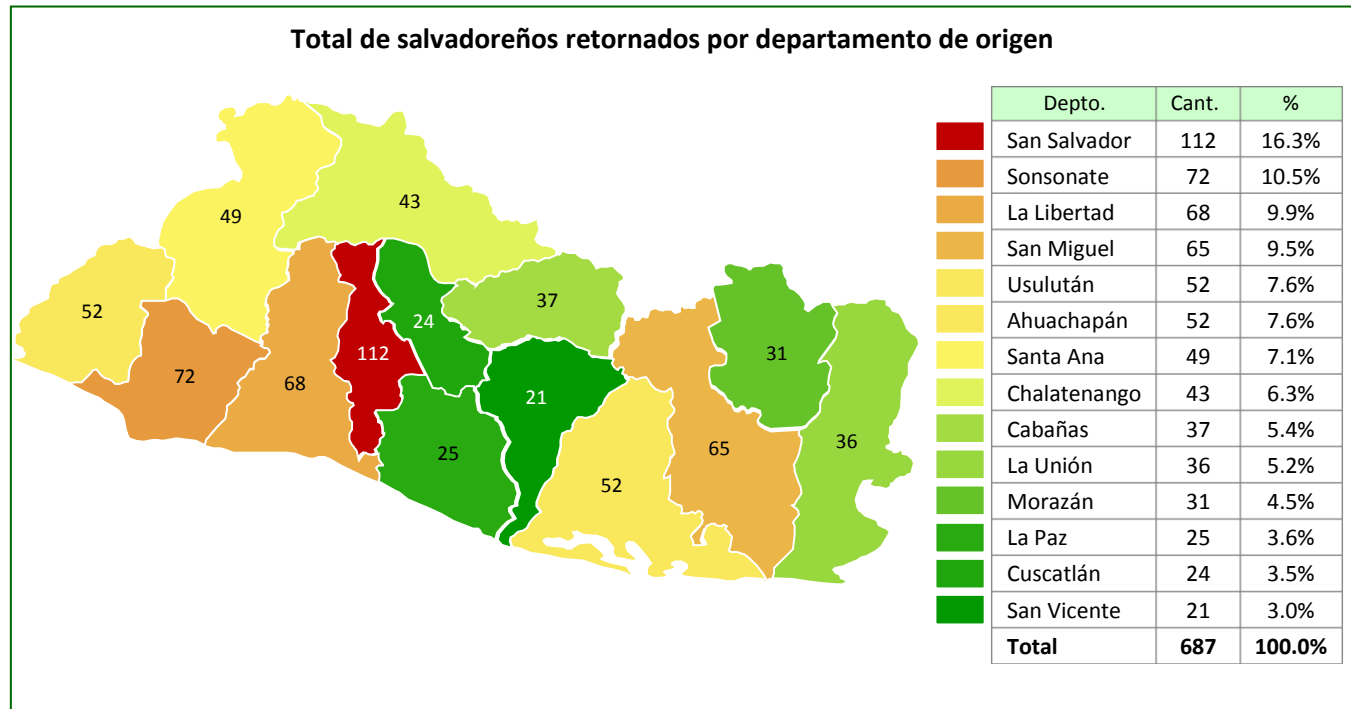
Total de salvadoreños retornados por departamento de origen

49
43
52
24
37
112
31
72
68
21
36
25
65
52

| Depto. | Cant. | % |
|---|---|---|
| San Salvador | 112 | 16.3% |
| Sonsonate | 72 | 10.5% |
| La Libertad | 68 | 9.9% |
| San Miguel | 65 | 9.5% |
| Usulután | 52 | 7.6% |
| Ahuachapán | 52 | 7.6% |
| Santa Ana | 49 | 7.1% |
| Chalatenango | 43 | 6.3% |
| Cabañas | 37 | 5.4% |
| La Unión | 36 | 5.2% |
| Morazán | 31 | 4.5% |
| La Paz | 25 | 3.6% |
| Cuscatlán | 24 | 3.5% |
| San Vicente | 21 | 3.0% |
| **Total** | **687** | **100.0%** |